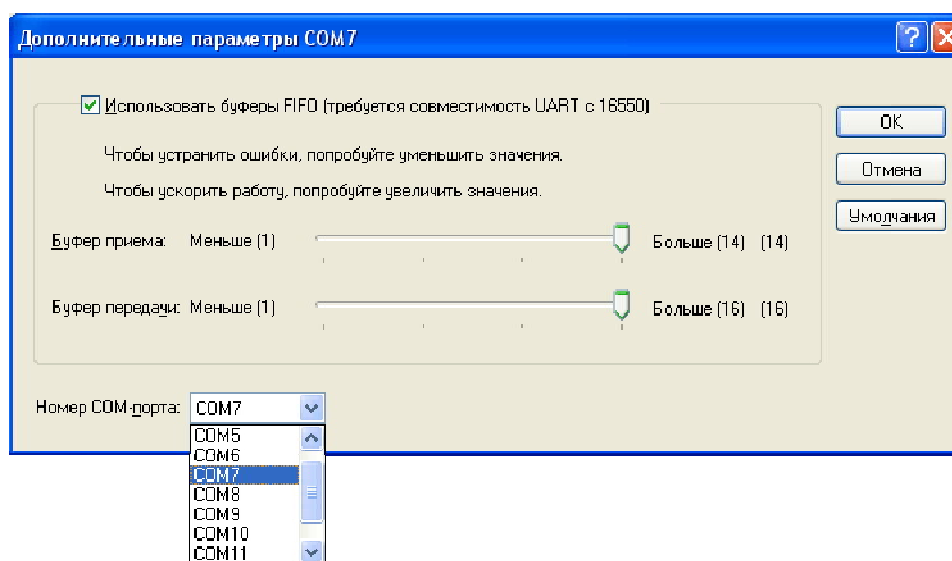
Дополнительные параметры COM7

Использовать буферы FIFO (требуется совместимость UART с 16550)

Чтобы устранить ошибки, попробуйте уменьшить значения.

Чтобы ускорить работу, попробуйте увеличить значения.

Буфер приема: Меньше (1) Больше (14) (14)

Буфер передачи: Меньше (1) Больше (16) (16)

Номер COM-порта: COM7

COM5
COM6
COM7
COM8
COM9
COM10
COM11

OK

Отмена

Умолчания